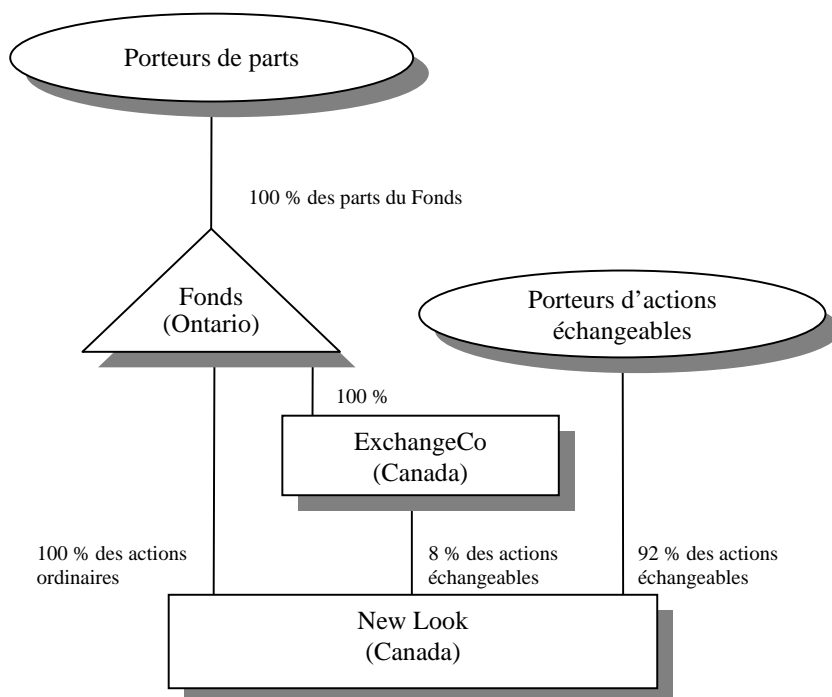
Porteurs de parts

100 % des parts du Fonds

Fonds
(Ontario)

Porteurs d’actions échangeables

100 %

ExchangeCo
(Canada)

100 % des actions ordinaires

8 % des actions échangeables

92 % des actions échangeables

New Look
(Canada)